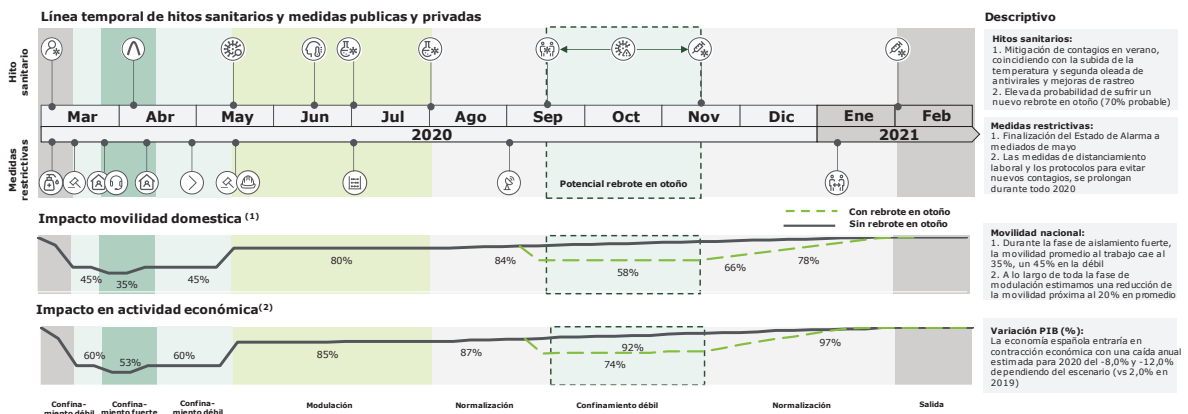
Línea temporal de hitos sanitarios y medidas publicas y privadas

Hito sanitario

Mar | Abr | May | Jun | Jul | Ago | Sep | Oct | Nov | Dic | Ene | Feb

2020

2021

Medidas restrictivas

Potencial rebrote en otoño

Impacto movilidad domestica $^{(1)}$

Con rebrote en otoño
Sin rebrote en otoño

45%
35%
45%
80%
84%
58%
66%
78%

Impacto en actividad económica$^{(2)}$

60%
53%
60%
85%
87%
92%
74%
97%

Confinamiento débil
Confinamiento fuerte
Confinamiento débil
Modulación
Normalización
Confinamiento débil
Normalización
Salida

Descriptivo

Hitos sanitarios:
1. Mitigación de contagios en verano, coincidiendo con la subida de la temperatura y segunda oleada de antivirales y mejoras de rastreo
2. Elevada probabilidad de sufrir un nuevo rebrote en otoño (70% probable)

Medidas restrictivas:
1. Finalización del Estado de Alarma a mediados de mayo
2. Las medidas de distanciamiento laboral y los protocolos para evitar nuevos contagios, se prolongan durante todo 2020

Movilidad nacional:
1. Durante la fase de aislamiento fuerte, la movilidad promedio al trabajo cae al 35%, un 45% en la débil
2. A lo largo de toda la fase de modulación estimamos una reducción de la movilidad próxima al 20% en promedio

Variación PIB (%):
La economía española entraría en contracción económica con una caída anual estimada para 2020 del -8,0% y -12,0% dependiendo del escenario (vs 2,0% en 2019)